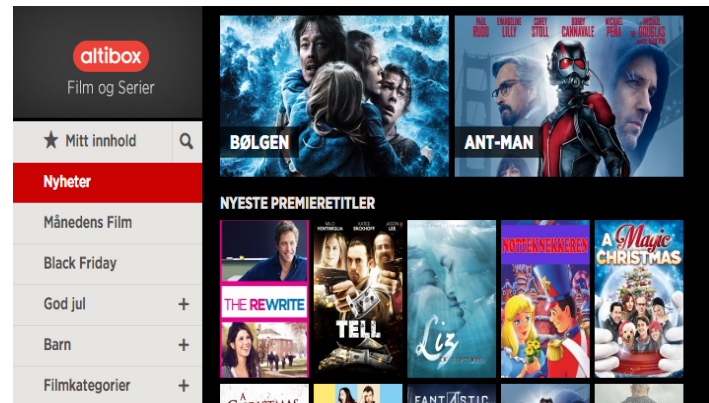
altibox
Film og Serier

Mitt innhold

Nyheter

Månedens Film

Black Friday

God jul +

Barn +

Filmkategorier +

BØLGEN

PAUL RUDD EVANGELINE LILLY COREY STOLL BOBBY CANNAVALE MICHAEL PEÑA MICHAEL DOUGLAS

ANT-MAN

NYESTE PREMIERETITLER

THE REWRITE

TELL

Liz

NØTTEKNEKKEREN

A Magic CHRISTMAS

FANTASTIC